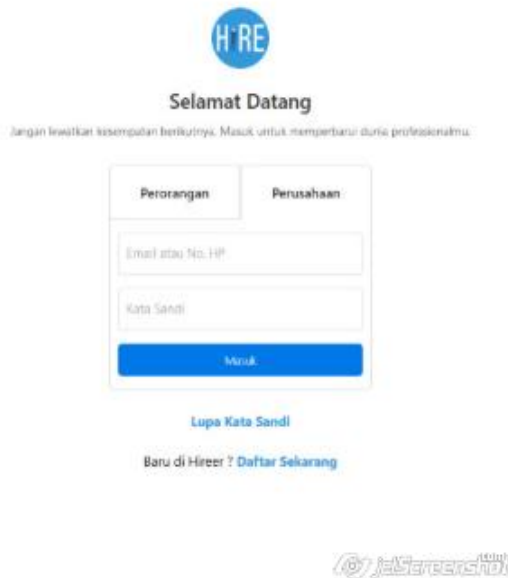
HIRE

Selamat Datang

Jangan lewatkan kesempatan berikutnya. Masuk untuk memperbarui dunia profesionalmu.

Perorangan

Perusahaan

Email atau No. HP

Kata Sandi

Masuk

Lupa Kata Sandi

Baru di Hireer ? Daftar Sekarang

JalScreenshot